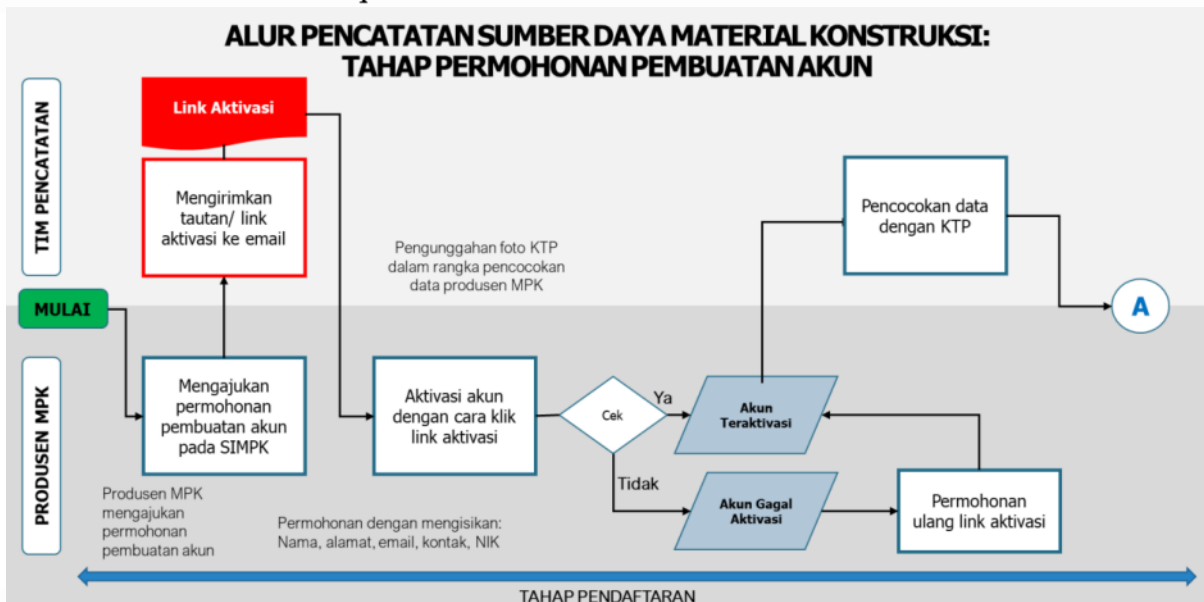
ALUR PENCATATAN SUMBER DAYA MATERIAL KONSTRUKSI:
TAHAP PERMOHONAN PEMBUATAN AKUN

TIM PENCATATAN

PRODUSEN MPK

Link Aktivasi

Mengirimkan tautan/ link aktivasi ke email

Pengunggahan foto KTP dalam rangka pencocokan data produsen MPK

Pencocokan data dengan KTP

A

MULAI

Mengajukan permohonan pembuatan akun pada SIMPK

Aktivasi akun dengan cara klik link aktivasi

Cek

Ya

Akun Teraktivasi

Tidak

Akun Gagal Aktivasi

Permohonan ulang link aktivasi

Produsen MPK mengajukan permohonan pembuatan akun

Permohonan dengan mengisikan: Nama, alamat, email, kontak, NIK

TAHAP PENDAFTARAN